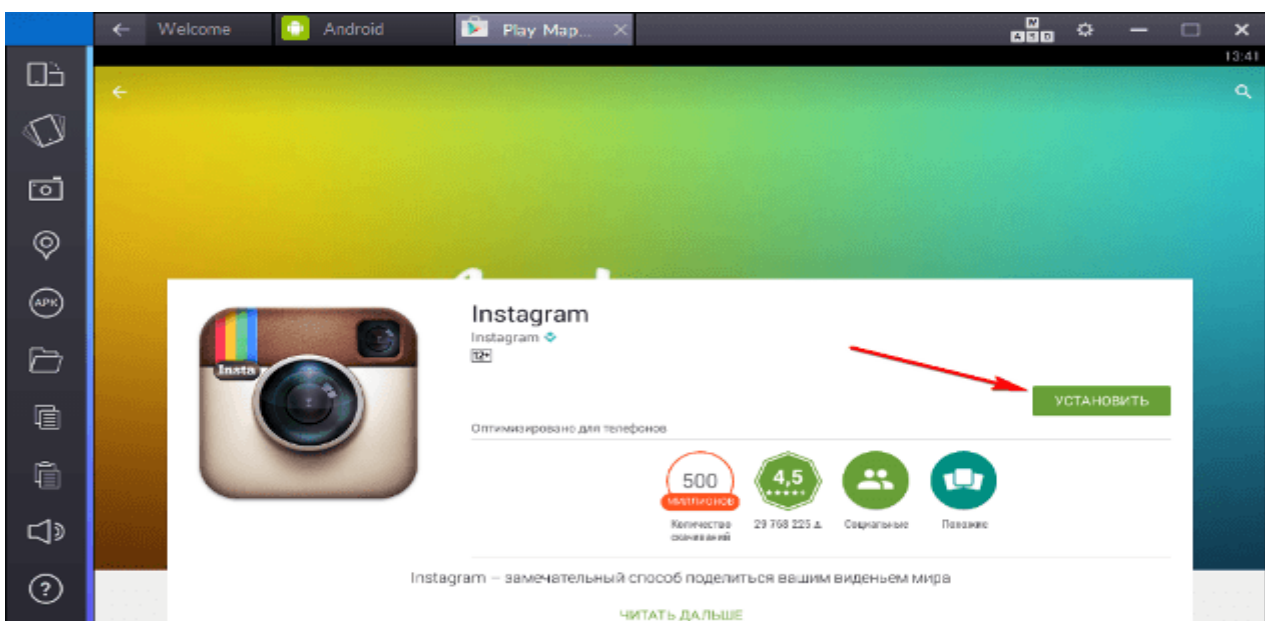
Welcome
Android
Play Map...
13:41

APK

Insta

Instagram
Instagram
12+

УСТАНОВИТЬ

Оптимизировано для телефонов

500
МИЛЛИОНОВ
Количество скачиваний

4,5
29 768 225 ±

Социальные

Похожие

Instagram – замечательный способ поделиться вашим виденьем мира

ЧИТАТЬ ДАЛЬШЕ